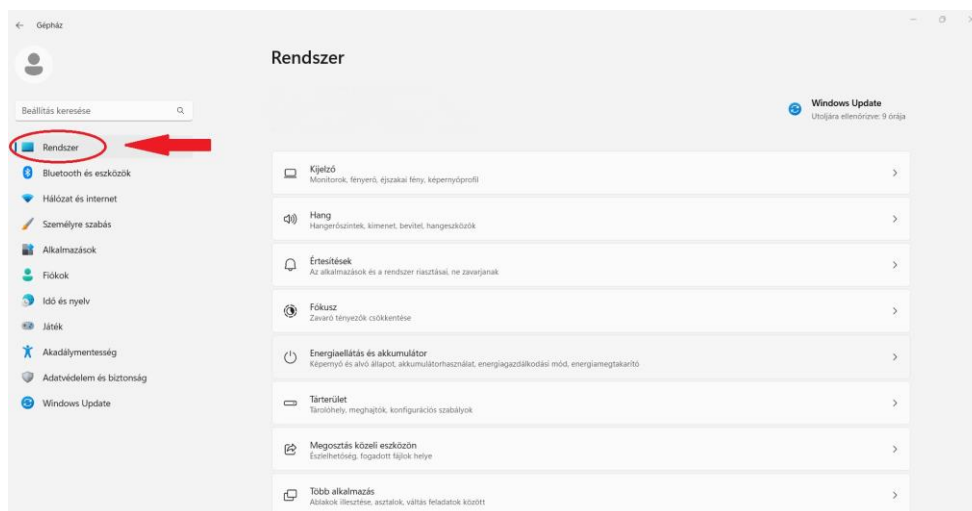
← Gépház

Beállítás keresése

Rendszer
Bluetooth és eszközök
Hálózat és internet
Személyre szabás
Alkalmazások
Fiókok
Idő és nyelv
Játék
Akadálymentesség
Adatvédelem és biztonság
Windows Update

Rendszer

Windows Update
Utoljára ellenőrizve: 9 órája

Kijelző
Monitorok, fényerő, éjszakai fény, képernyőprofil

Hang
Hangerőszintek, kimenet, bevitel, hangeszközök

Értesítések
Az alkalmazások és a rendszer riasztásai, ne zavarjanak

Fókusz
Zavaró tényezők csökkentése

Energiaellátás és akkumulátor
Képernyő és alvó állapot, akkumulátorhasználat, energiagazdálkodási mód, energiamegtakarító

Tárterület
Tárolóhely, meghajtók, konfigurációs szabályok

Megosztás közeli eszközön
Észlelhetőség, fogadott fájlok helye

Több alkalmazás
Ablakok illesztése, asztalok, váltás feladatok között